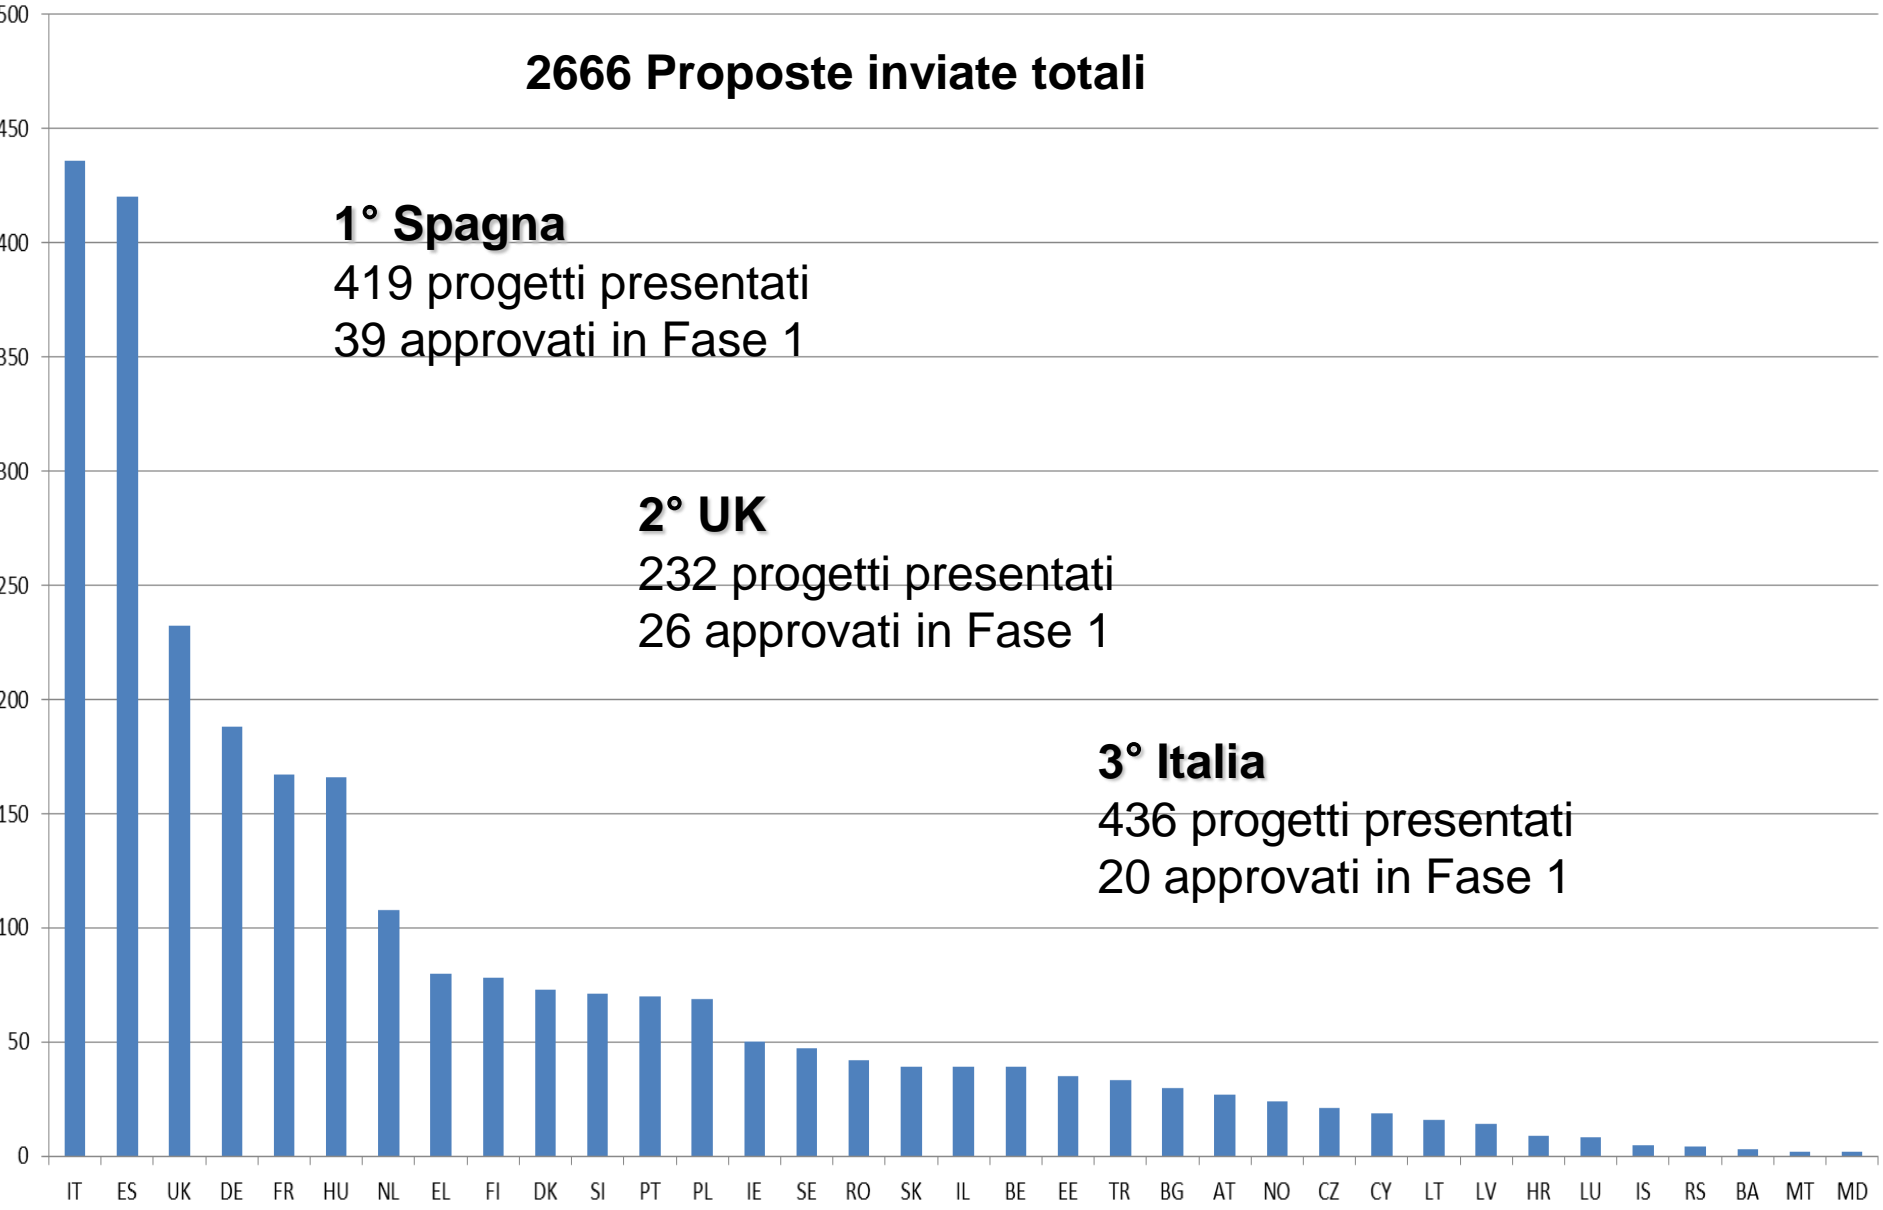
2666 Proposte inviate totali

1° Spagna
419 progetti presentati
39 approvati in Fase 1

2° UK
232 progetti presentati
26 approvati in Fase 1

3° Italia
436 progetti presentati
20 approvati in Fase 1

500
450
400
350
300
250
200
150
100
50
0

IT ES UK DE FR HU NL EL FI DK SI PT PL IE SE RO SK IL BE EE TR BG AT NO CZ CY LT LV HR LU IS RS BA MT MD